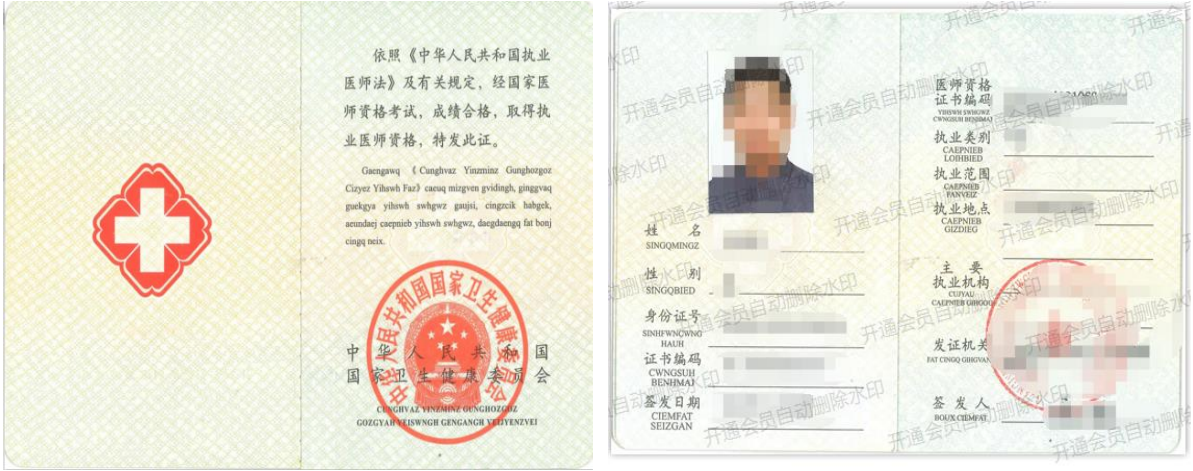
依照《中华人民共和国执业医师法》及有关规定，经国家医师资格考试，成绩合格，取得执业医师资格，特发此证。

Gaengawq 《Cunghvaz Yinzminz Gunghozgoz Cizyez Yihswh Faz》 caeuq mizgven gvidingh, ginggvaq guekgya yihswh swhgwz gaujsi, cingzcik habgek, aeundaej caepnieb yihswh swhgwz, daegdaengq fat bonj cingq neix.

中华人民共和国国家卫生健康委员会

中华人民共和国国家卫生健康委员会
CUNGHVAZ YINZMINZ GUNGHOZGOZ
GOZGYAH VEISWNGH GENGANGH VEIYENZVEI

开通会员自动删除水印

姓名
SINGQMINGZ
性别
SINGQBIED
身份证号
SINHFWNCWNG HAUH
证书编码
CWNGSUH BENHMAJ
签发日期
CIEMFAT SEIZGAN

医师资格证书编码
YIHSWH SWHGWZ CWNGSUH BENHMAJ
执业类别
CAEPNIEB LOIHBIED
执业范围
CAEPNIEB FANVEIZ
执业地点
CAEPNIEB GIZDIEG
主要执业机构
CUJYAU CAEPNIEB GIHGOUQ
发证机关
FAT CINGQ GIHGVANH
签发人
BOUX CIEMFAT

开通会员自动删除水印
开通会员自动删除水印
开通会员自动删除水印
开通会员自动删除水印
开通会员自动删除水印
开通会员自动删除水印
开通会员自动删除水印
开通会员自动删除水印